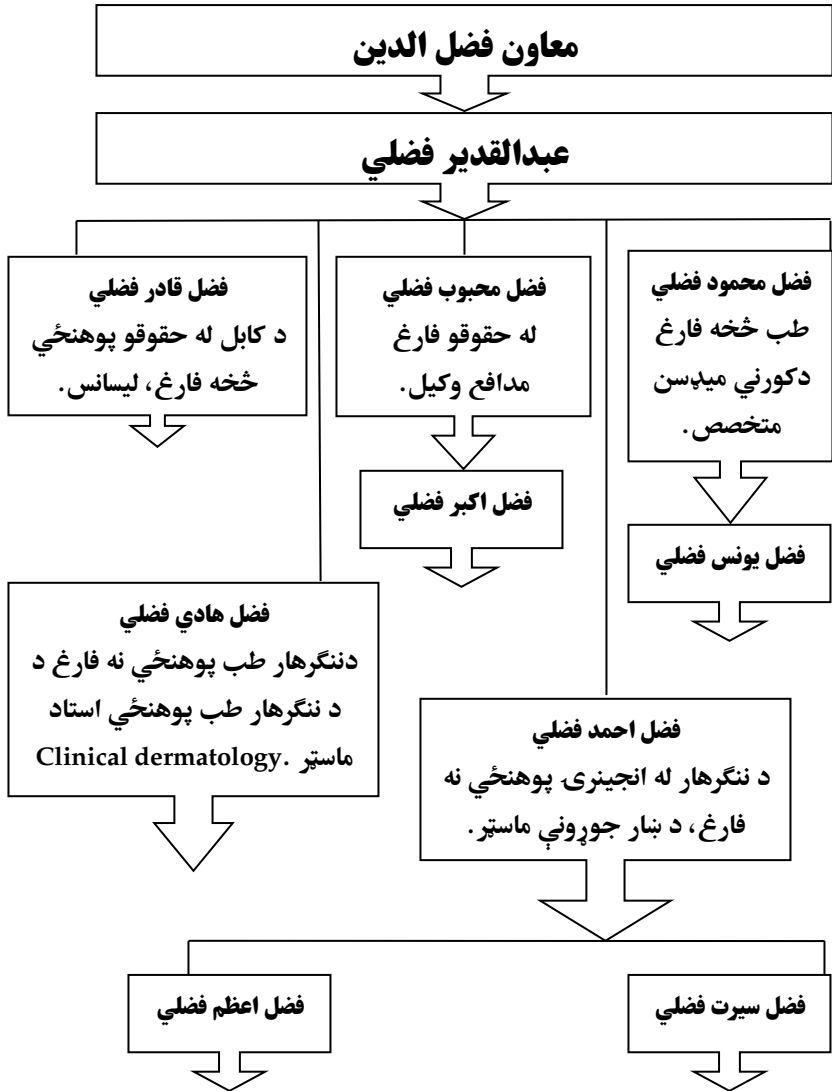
معاون فضل الدين

عبدالقدير فضلي

فضل محمود فضلي
طب ځخه فارغ دکورني میډسن متخصص.

فضل یونس فضلي

فضل محبوب فضلي
له حقوقو فارغ مدافع وکیل.

فضل اکبر فضلي

فضل قادر فضلي
د کابل له حقوقو پوهنځي ځخه فارغ، لیسانس.

فضل هادي فضلي
دننگرهار طب پوهنځي نه فارغ د د ننگرهار طب پوهنځي استاد ماسټر .Clinical dermatology

فضل احمد فضلي
د ننگرهار له انجینری پوهنځي نه فارغ، د ښار جوړوني ماسټر.

فضل سیرت فضلي

فضل اعظم فضلي